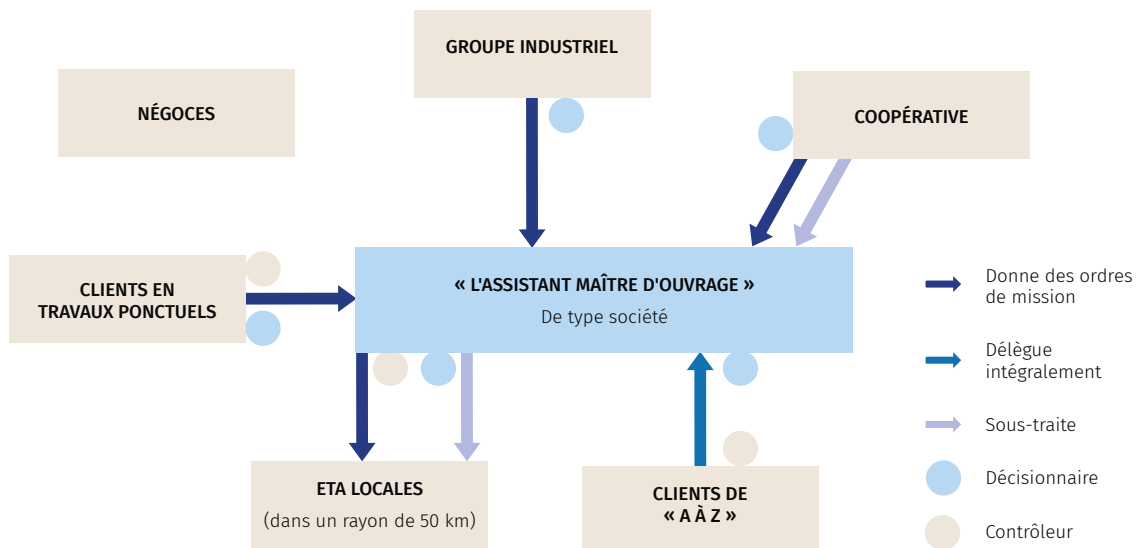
GROUPE INDUSTRIEL

NÉGOCES

COOPÉRATIVE

CLIENTS EN TRAVAUX PONCTUELS

« L'ASSISTANT MAÎTRE D'OUVRAGE »
De type société

Donne des ordres de mission

Délègue intégralement

Sous-traite

Décisionnaire

Contrôleur

ETA LOCALES
(dans un rayon de 50 km)

CLIENTS DE « A À Z »